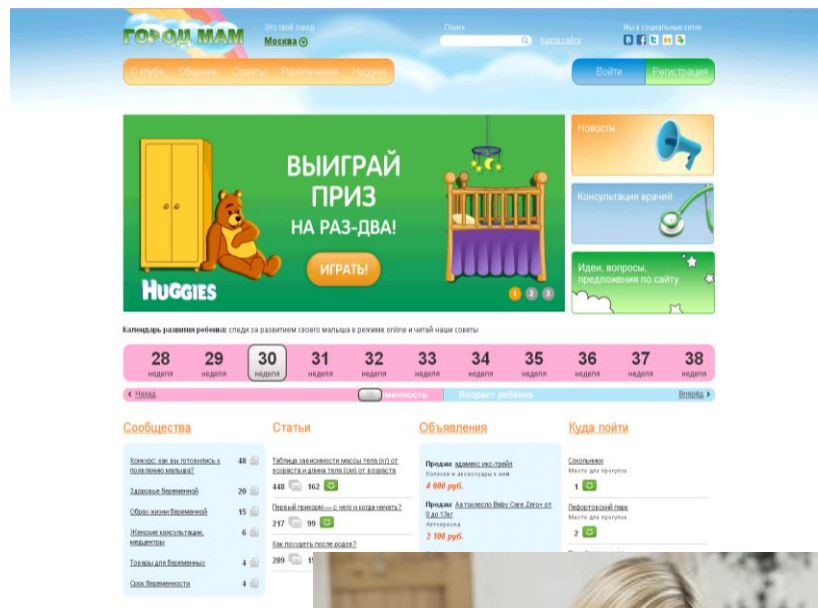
ГОРОД МАМ

Это твой город
Москва

Поиск
Карта сайта

Мы в социальных сетях

О клубе Общение Советы Развлечения Huggies

Войти Регистрация

ВЫИГРАЙ ПРИЗ НА РАЗ-ДВА!

ИГРАТЬ!

HUGGIES

1 2 3

Новости

Консультация врачей

Идеи, вопросы, предложения по сайту

Календарь развития ребенка: следи за развитием своего малыша в режиме online и читай наши советы

| 28 | 29 | 30 | 31 | 32 | 33 | 34 | 35 | 36 | 37 | 38 |
|---|---|---|---|---|---|---|---|---|---|---|
| неделя | неделя | неделя | неделя | неделя | неделя | неделя | неделя | неделя | неделя | неделя |

‹ Назад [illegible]менность Возраст ребёнка Вперёд ›

Сообщества

Конкурс: как вы готовились к появлению малыша? 48
Здоровье беременной 20
Образ жизни беременной 15
Женские консультации, медцентры 6
Товары для беременных 4
Срок беременности 4

Статьи

Таблица зависимости массы тела (кг) от возраста и длина тела (см) от возраста
448 162
Первый прикорм — с чего и когда начать?
217 99
Как похудеть после родов?
289 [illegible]

Объявления

Продам: адаменс икс-трейл
Коляски и аксессуары к ним
4 000 руб.
Продам: Автокресло Baby Care Zero+ от 0 до 13кг
Автокресла
2 100 руб.

Куда пойти

Сокольники
Место для прогулок
1
Лефортовский парк
Место для прогулок
2